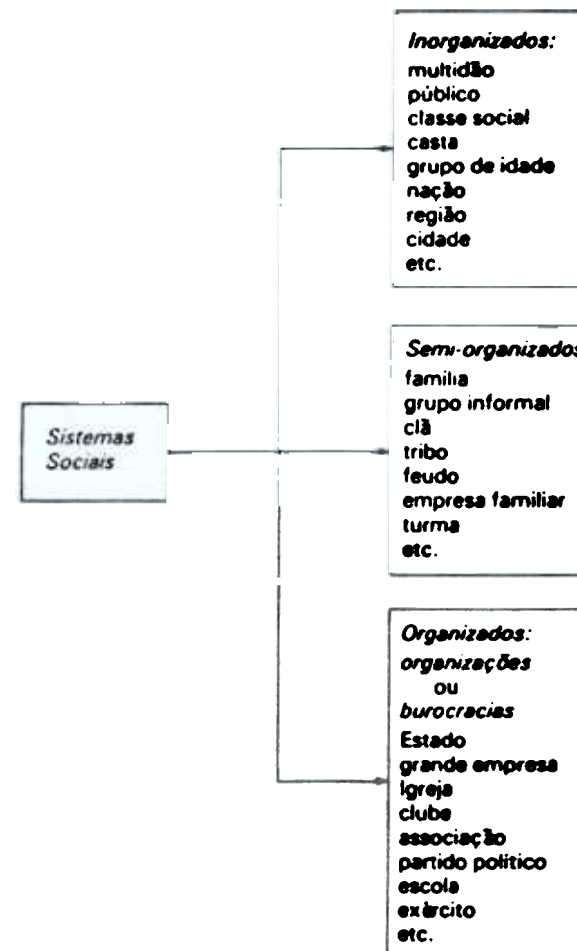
Sistemas Sociais

Inorganizados:
multidão
público
classe social
casta
grupo de idade
nação
região
cidade
etc.

Semi-organizados
família
grupo informal
clã
tribo
feudo
empresa familiar
turma
etc.

Organizados:
organizações
ou
burocracias
Estado
grande empresa
Igreja
clube
associação
partido político
escola
exército
etc.